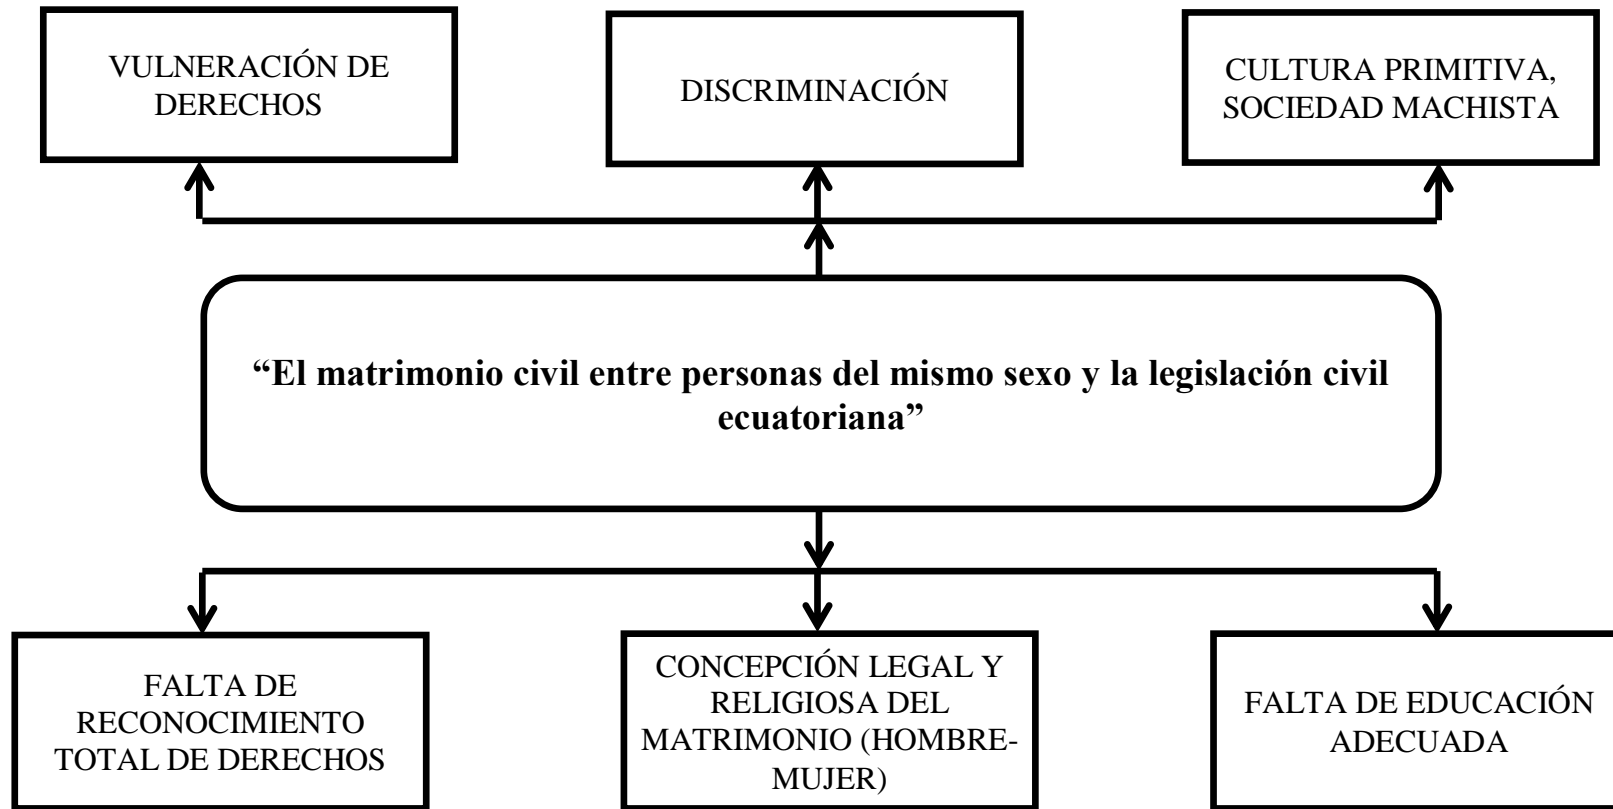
VULNERACIÓN DE DERECHOS

DISCRIMINACIÓN

CULTURA PRIMITIVA, SOCIEDAD MACHISTA

**“El matrimonio civil entre personas del mismo sexo y la legislación civil ecuatoriana”**

FALTA DE RECONOCIMIENTO TOTAL DE DERECHOS

CONCEPCIÓN LEGAL Y RELIGIOSA DEL MATRIMONIO (HOMBRE-MUJER)

FALTA DE EDUCACIÓN ADECUADA